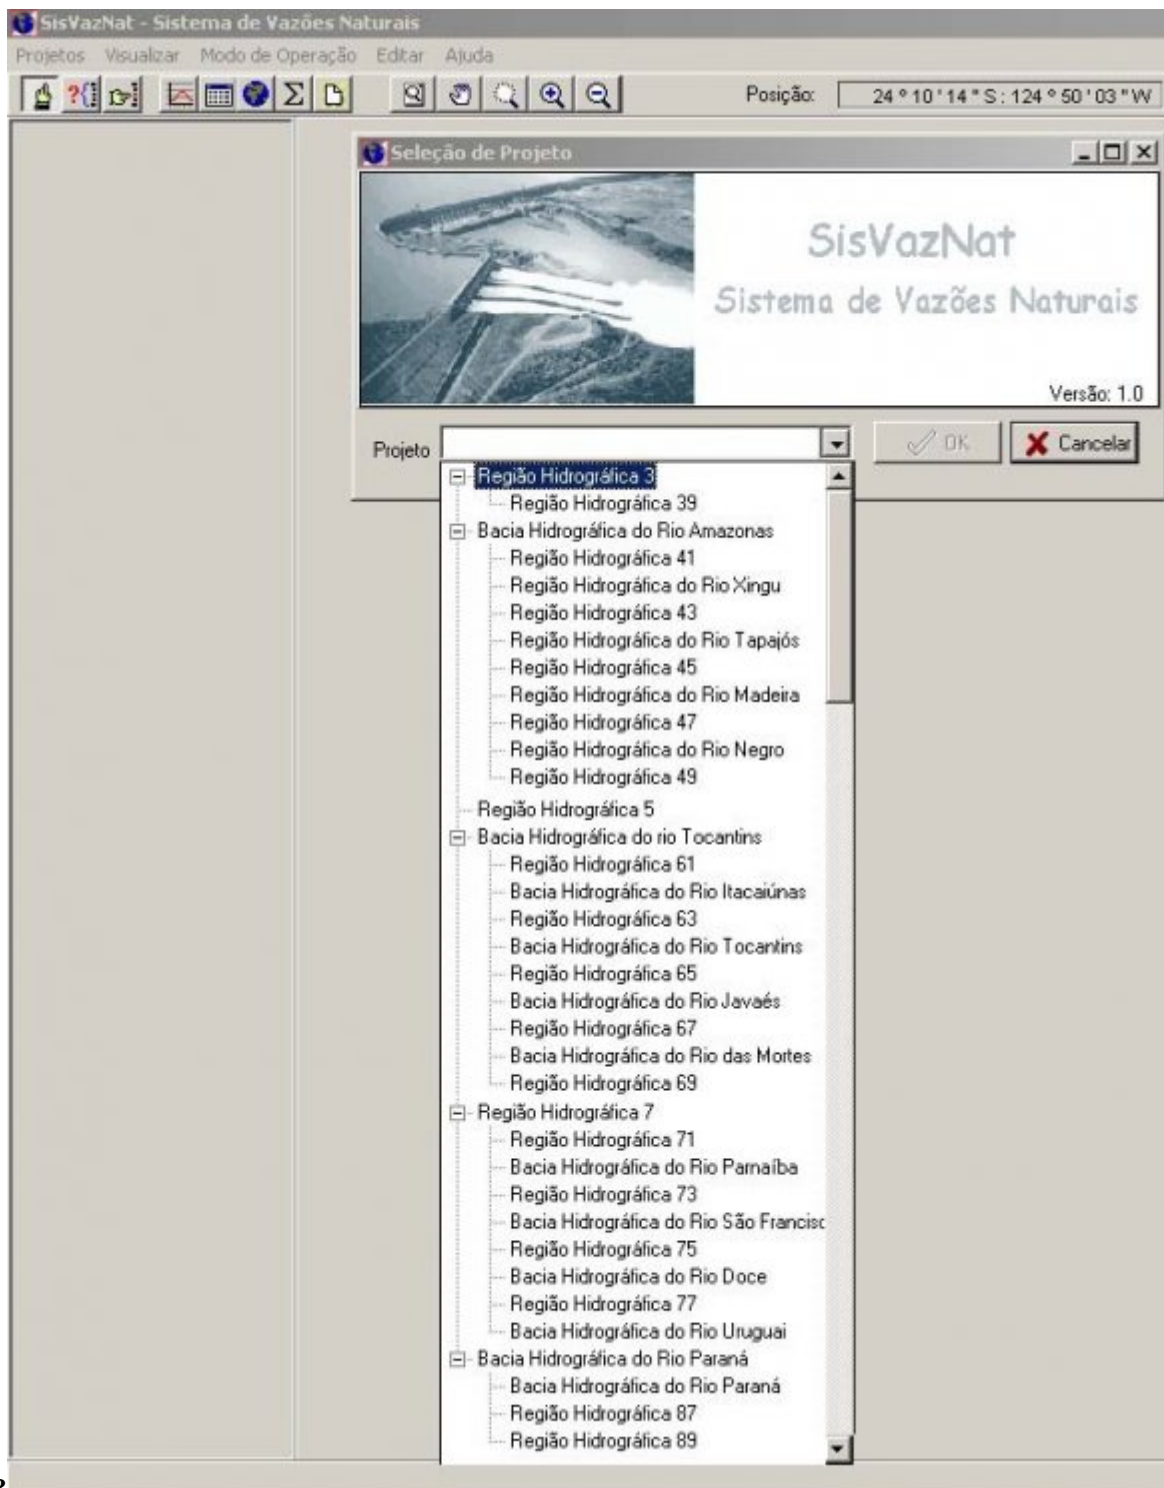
SisVazNat - Sistema de Vazões Naturais

Projetos Visualizar Modo de Operação Editar Ajuda

Posição: 24 ° 10 ' 14 " S : 124 ° 50 ' 03 " W

Seleção de Projeto

SisVazNat
Sistema de Vazões Naturais

Versão: 1.0

Projeto

OK

Cancelar

Região Hidrográfica 3
Região Hidrográfica 39
Bacia Hidrográfica do Rio Amazonas
Região Hidrográfica 41
Região Hidrográfica do Rio Xingu
Região Hidrográfica 43
Região Hidrográfica do Rio Tapajós
Região Hidrográfica 45
Região Hidrográfica do Rio Madeira
Região Hidrográfica 47
Região Hidrográfica do Rio Negro
Região Hidrográfica 49
Região Hidrográfica 5
Bacia Hidrográfica do rio Tocantins
Região Hidrográfica 61
Bacia Hidrográfica do Rio Itacaiúnas
Região Hidrográfica 63
Bacia Hidrográfica do Rio Tocantins
Região Hidrográfica 65
Bacia Hidrográfica do Rio Javaés
Região Hidrográfica 67
Bacia Hidrográfica do Rio das Mortes
Região Hidrográfica 69
Região Hidrográfica 7
Região Hidrográfica 71
Bacia Hidrográfica do Rio Parnaíba
Região Hidrográfica 73
Bacia Hidrográfica do Rio São Francisc
Região Hidrográfica 75
Bacia Hidrográfica do Rio Doce
Região Hidrográfica 77
Bacia Hidrográfica do Rio Uruguai
Bacia Hidrográfica do Rio Paraná
Bacia Hidrográfica do Rio Paraná
Região Hidrográfica 87
Região Hidrográfica 89